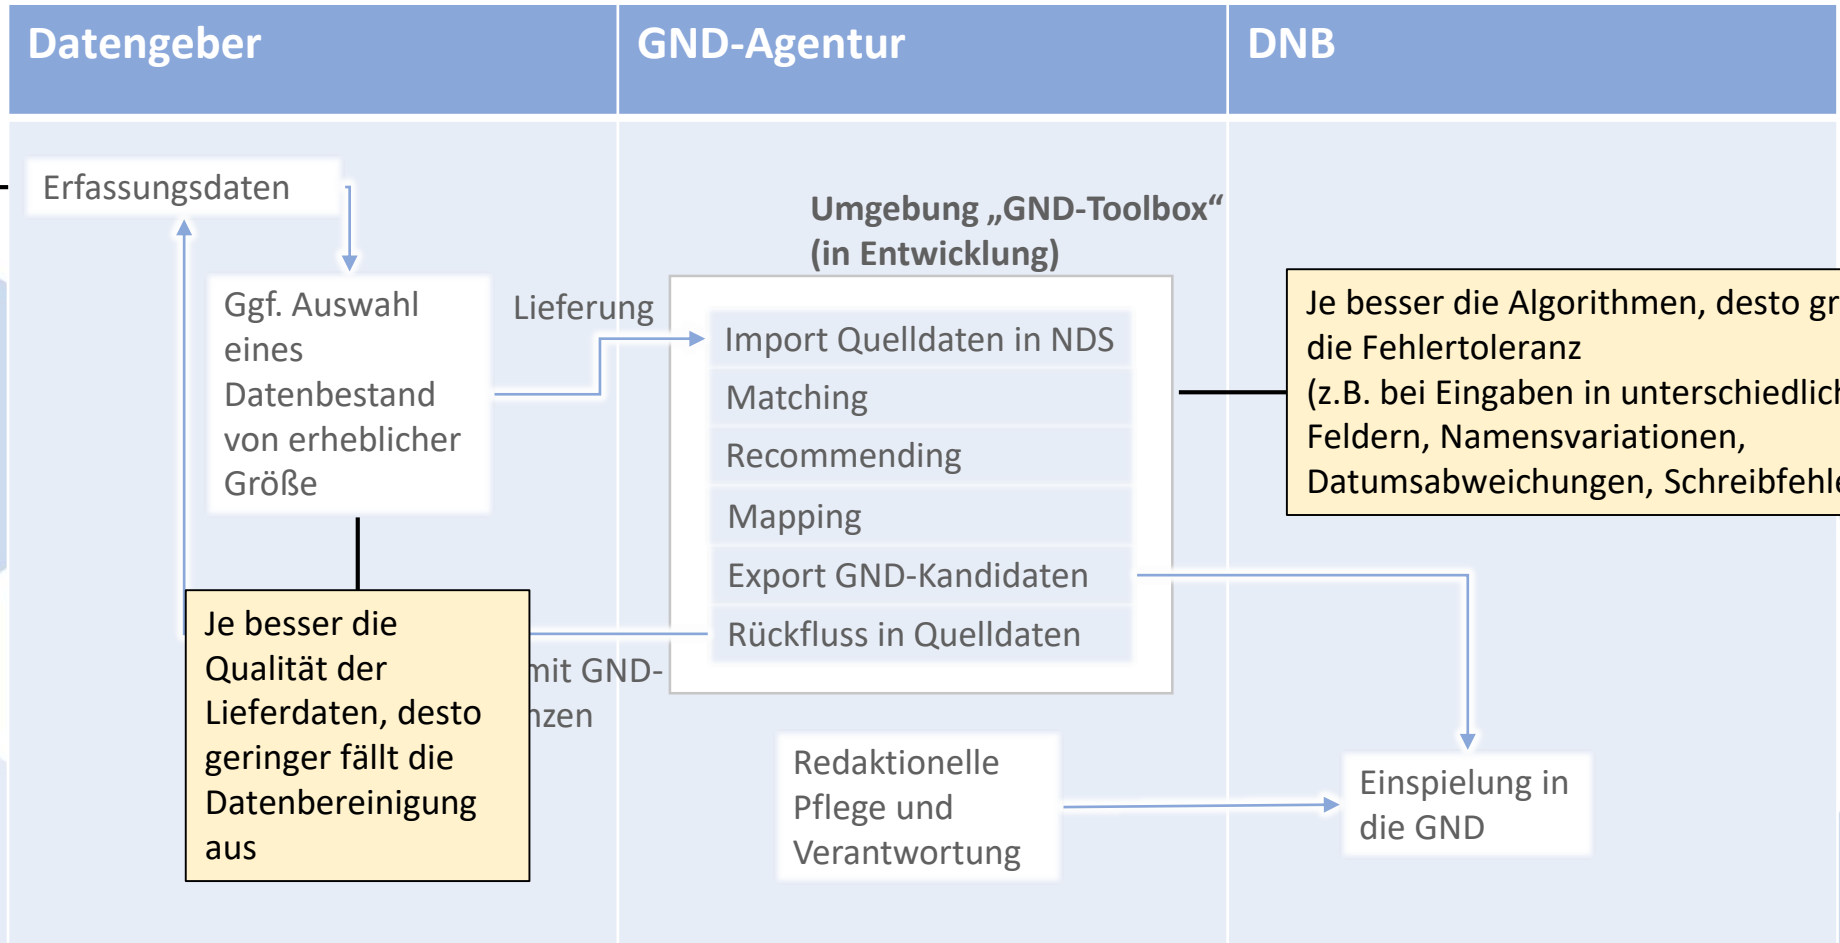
Datengeber

GND-Agentur

DNB

Erfassungsdaten

Ggf. Auswahl eines Datenbestand von erheblicher Größe

Lieferung

Umgebung „GND-Toolbox“ (in Entwicklung)

Import Quelldaten in NDS

Matching

Recommending

Mapping

Export GND-Kandidaten

Rückfluss in Quelldaten

Je besser die Algorithmen, desto gr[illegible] die Fehlertoleranz (z.B. bei Eingaben in unterschiedlic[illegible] Feldern, Namensvariationen, Datumsabweichungen, Schreibfehl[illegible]

Je besser die Qualität der Lieferdaten, desto geringer fällt die Datenbereinigung aus

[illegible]mit GND-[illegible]nzen

Redaktionelle Pflege und Verantwortung

Einspielung in die GND